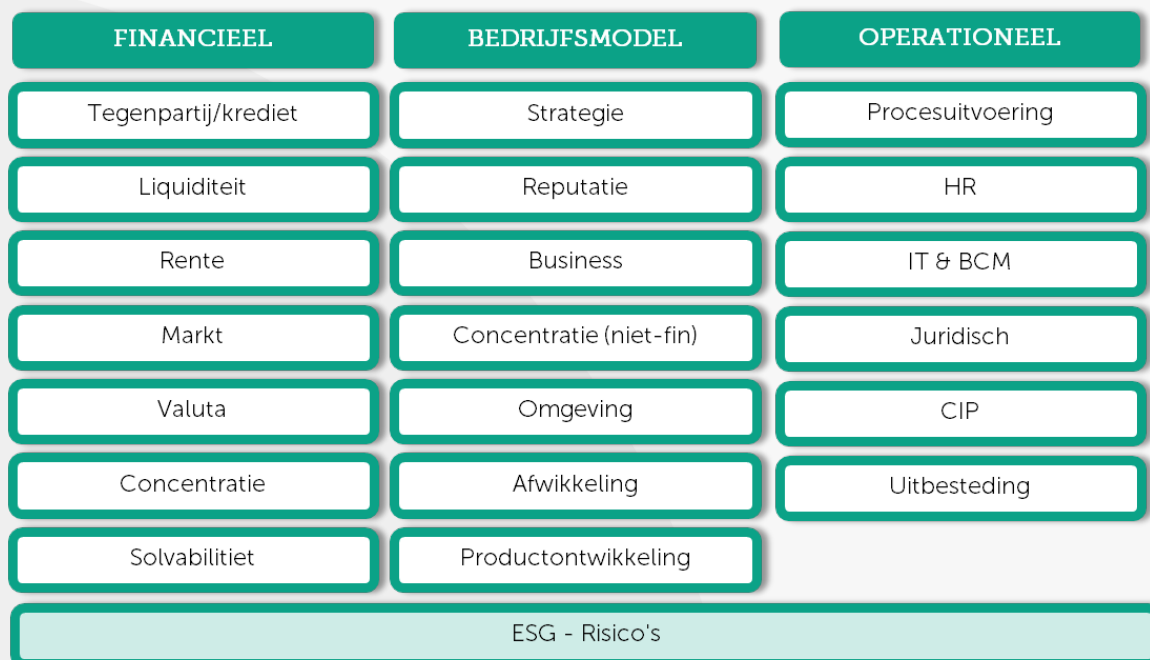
| FINANCIEEL | BEDRIJFSMODEL | OPERATIONEEL |
|---|---|---|
| Tegenpartij/krediet | Strategie | Procesuitvoering |
| Liquiditeit | Reputatie | HR |
| Rente | Business | IT & BCM |
| Markt | Concentratie (niet-fin) | Juridisch |
| Valuta | Omgeving | CIP |
| Concentratie | Afwikkeling | Uitbesteding |
| Solvabilitiet | Productontwikkeling | |

ESG - Risico's